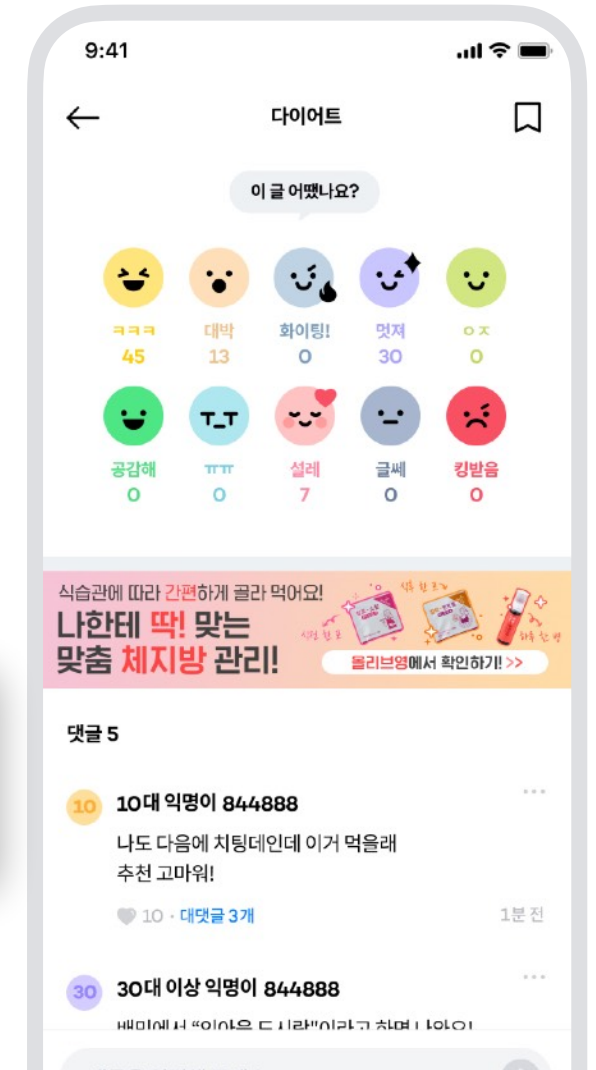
9:41

다이어트

이 글 어땠나요?

ㅋㅋㅋ
45

대박
13

화이팅!
0

멋져
30

ㅇㅈ
0

T_T

공감해
0

ㅠㅠ
0

설레
7

글쎄
0

킹받음
0

식습관에 따라 간편하게 골라 먹어요!
나한테 딱! 맞는
맞춤 체지방 관리!

올리브영에서 확인하기! >>

댓글 5

10 10대 익명이 844888
나도 다음에 치팅데인데 이거 먹을래
추천 고마워!
10 · 대댓글 3개
1분 전

30 30대 이상 익명이 844888
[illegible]